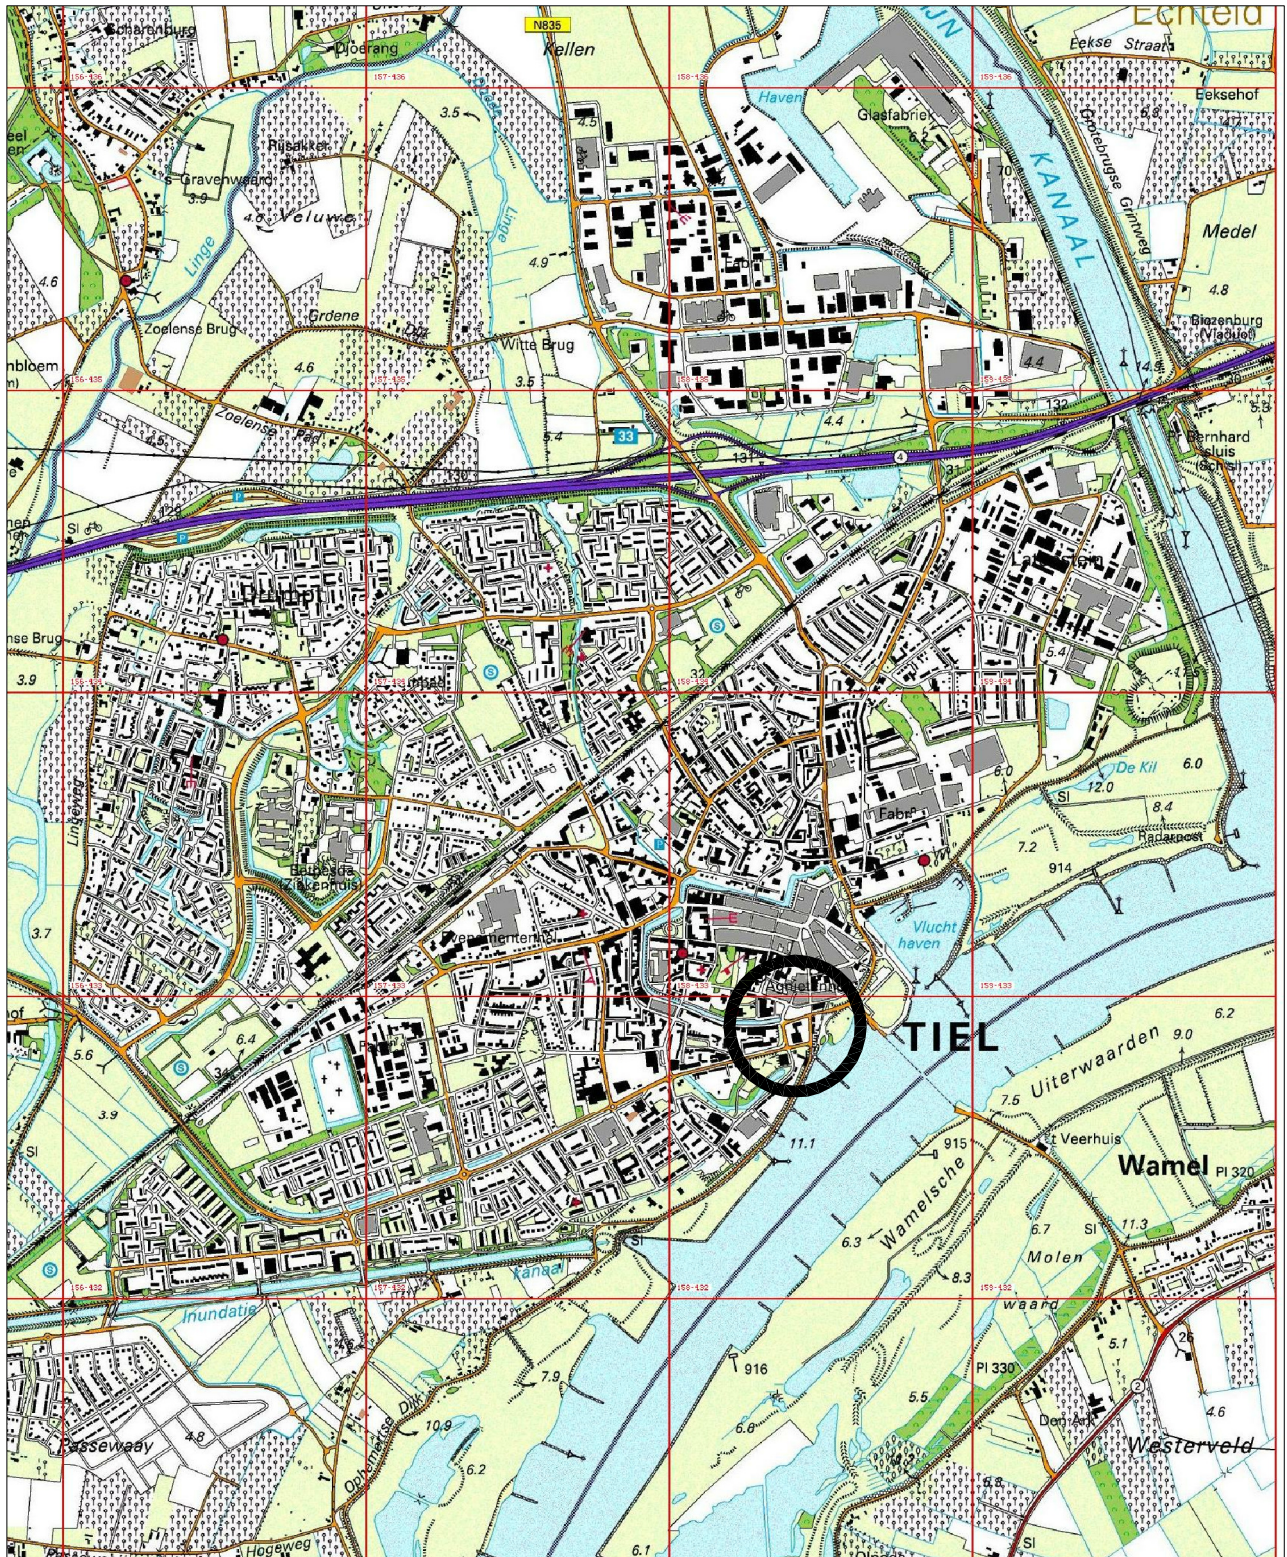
Echteld
N835
Kellen
Eekse Straat
Eeksehof
Scharenburg
Dioerang
Haven
Glasfabriek
KANAAL
Rijsakker
's-Gravenwaard
Veluwe
Linge
Medel
4.5
3.5
3.9
4.6
4.9
4.8
6.6
Zoelense Brug
Witte Brug
Biezenburg (Viaduct)
Zoelense
3.5
4.6
4.4
33
131
4
132
Bernhard sluis (Schut)
Ziekenhuis
Pepermentenmolen
De Kil
6.0
12.0
8.4
Radarpost
7.2
914
Fabr
Vlucht haven
Agnietenhof
TIEL
Uiterwaarden
9.0
6.2
7.5
Veerhuis
915
Wamel
Pl 320
6.7
11.3
Molen
waard
Wamelsche
6.3
8.3
11.1
Kanaal
Inundatie
916
5.5
Pl 330
5.1
4.6
Westerveld
7.9
10.9
6.2
6.6
Passewaay
4.8
Hogeweg
6.1
3.7
5.6
3.9
6.4
5.4